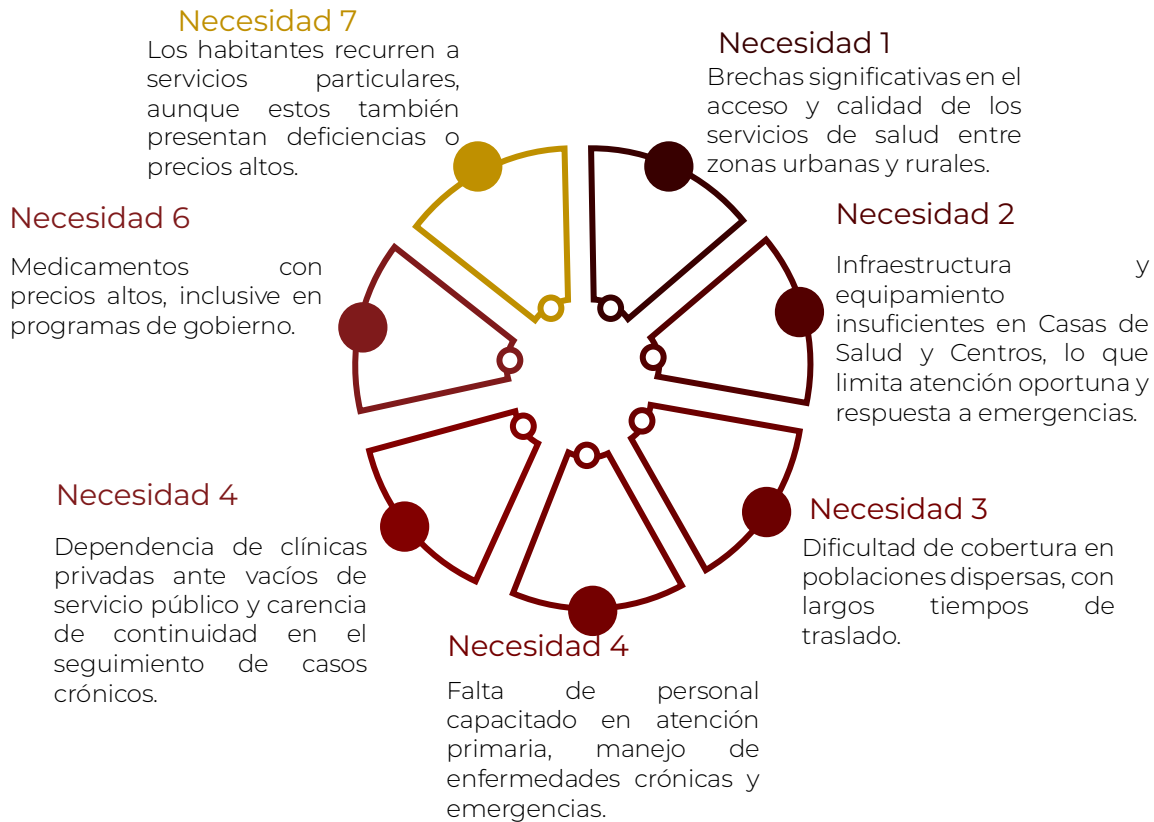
Necesidad 7
Los habitantes recurren a servicios particulares, aunque estos también presentan deficiencias o precios altos.

Necesidad 1
Brechas significativas en el acceso y calidad de los servicios de salud entre zonas urbanas y rurales.

Necesidad 6
Medicamentos con precios altos, inclusive en programas de gobierno.

Necesidad 2
Infraestructura y equipamiento insuficientes en Casas de Salud y Centros, lo que limita atención oportuna y respuesta a emergencias.

Necesidad 4
Dependencia de clínicas privadas ante vacíos de servicio público y carencia de continuidad en el seguimiento de casos crónicos.

Necesidad 3
Dificultad de cobertura en poblaciones dispersas, con largos tiempos de traslado.

Necesidad 4
Falta de personal capacitado en atención primaria, manejo de enfermedades crónicas y emergencias.